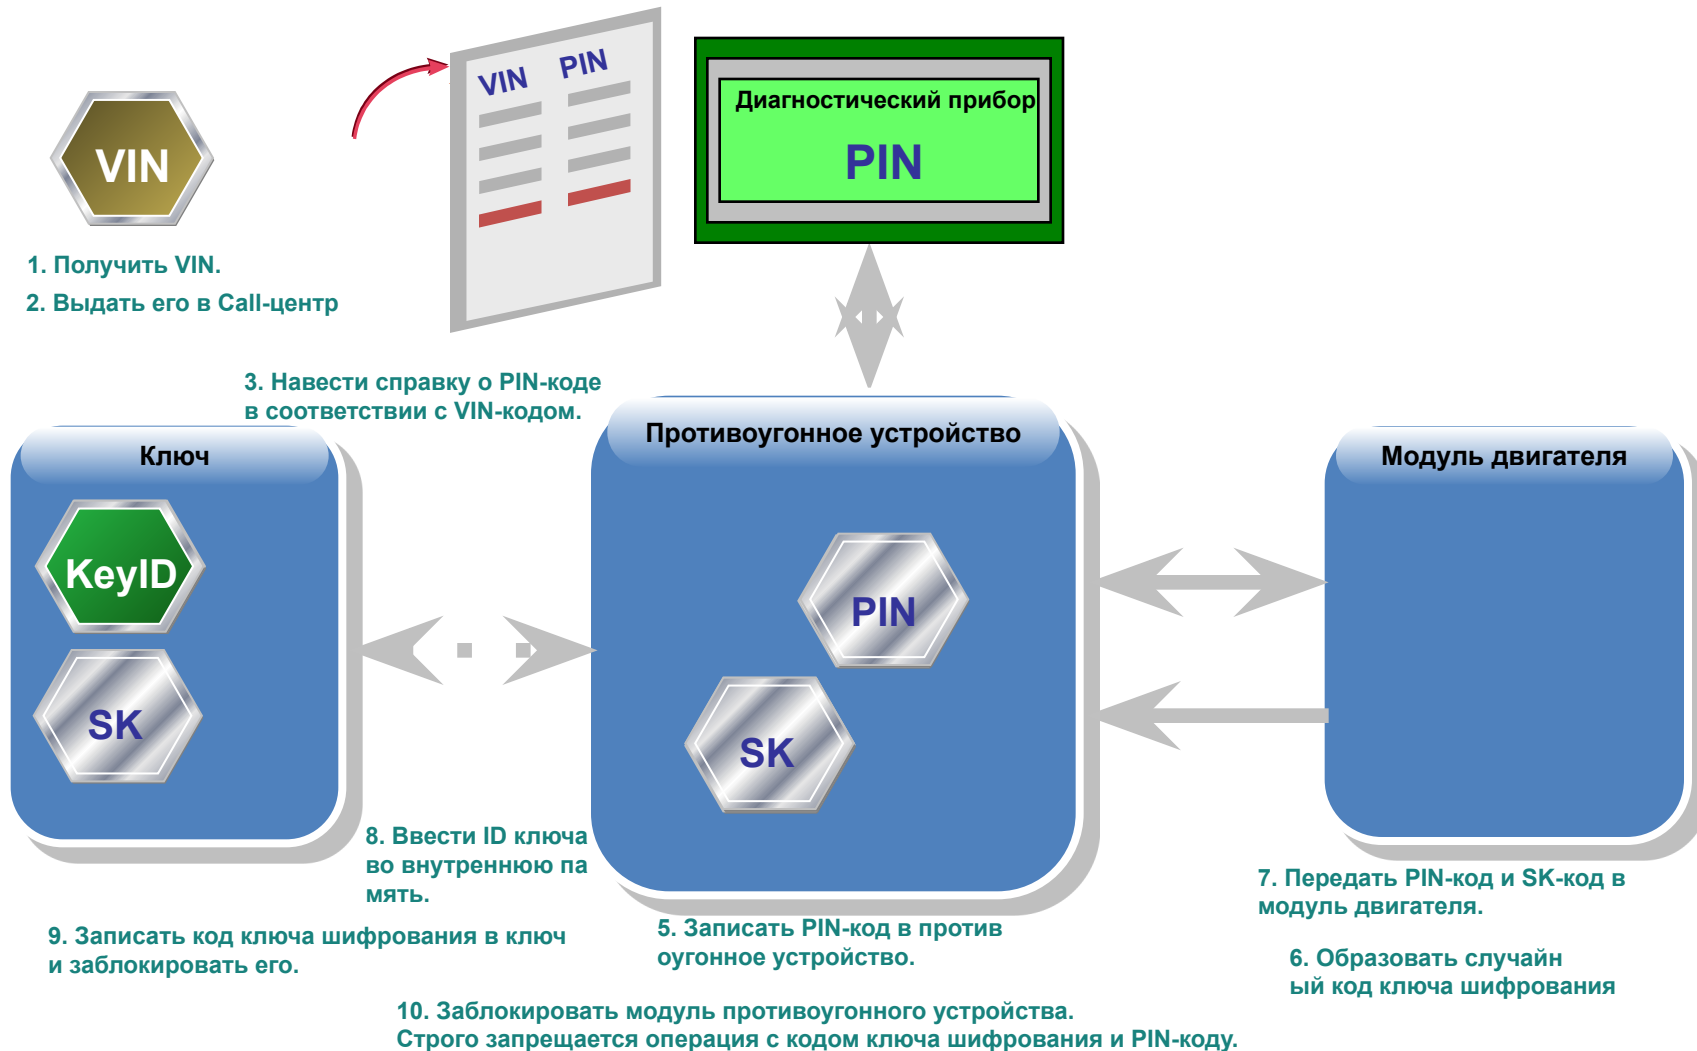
VIN

1. Получить VIN.

2. Выдать его в Call-центр

VIN PIN

Диагностический прибор

PIN

3. Навести справку о PIN-коде в соответствии с VIN-кодом.

Ключ

KeyID

SK

Противоугонное устройство

PIN

SK

Модуль двигателя

8. Ввести ID ключа во внутреннюю па мять.

9. Записать код ключа шифрования в ключ и заблокировать его.

5. Записать PIN-код в против оугонное устройство.

7. Передать PIN-код и SK-код в модуль двигателя.

6. Образовать случайн ый код ключа шифрования

10. Заблокировать модуль противоугонного устройства.
Строго запрещается операция с кодом ключа шифрования и PIN-коду.